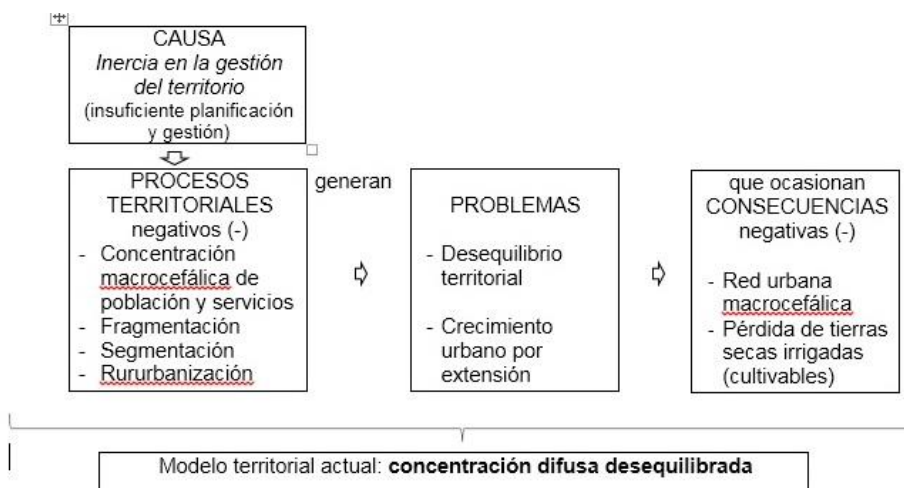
CAUSA
*Inercia en la gestión del territorio*
(insuficiente planificación y gestión)

PROCESOS TERRITORIALES negativos (-)
- Concentración macrocefálica de población y servicios
- Fragmentación
- Segmentación
- Rururbanización

generan

PROBLEMAS
- Desequilibrio territorial
- Crecimiento urbano por extensión

que ocasionan CONSECUENCIAS negativas (-)
- Red urbana macrocefálica
- Pérdida de tierras secas irrigadas (cultivables)

Modelo territorial actual: **concentración difusa desequilibrada**